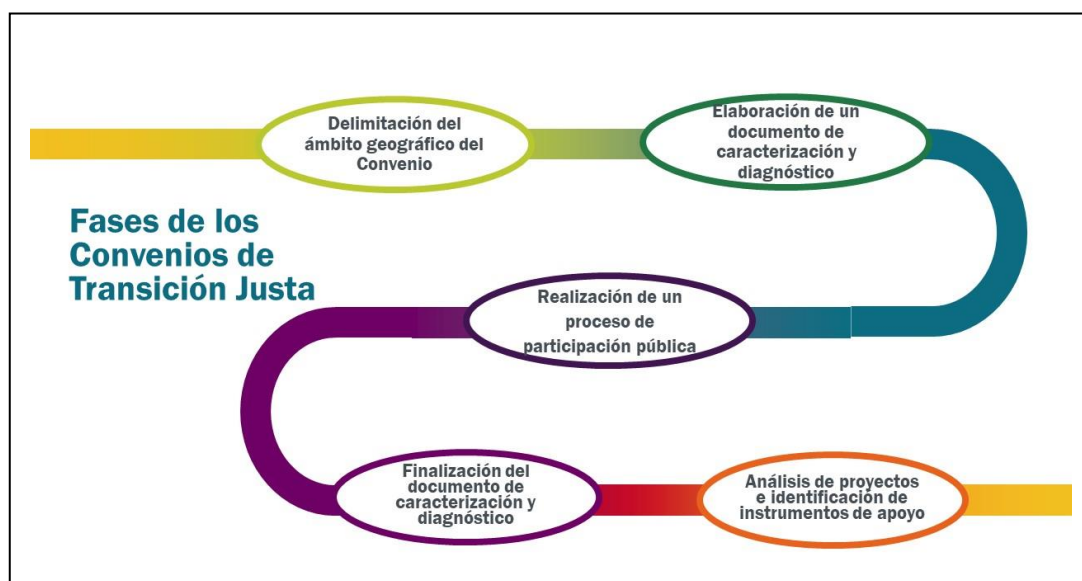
Fases de los Convenios de Transición Justa

Delimitación del ámbito geográfico del Convenio

Elaboración de un documento de caracterización y diagnóstico

Realización de un proceso de participación pública

Finalización del documento de caracterización y diagnóstico

Análisis de proyectos e identificación de instrumentos de apoyo